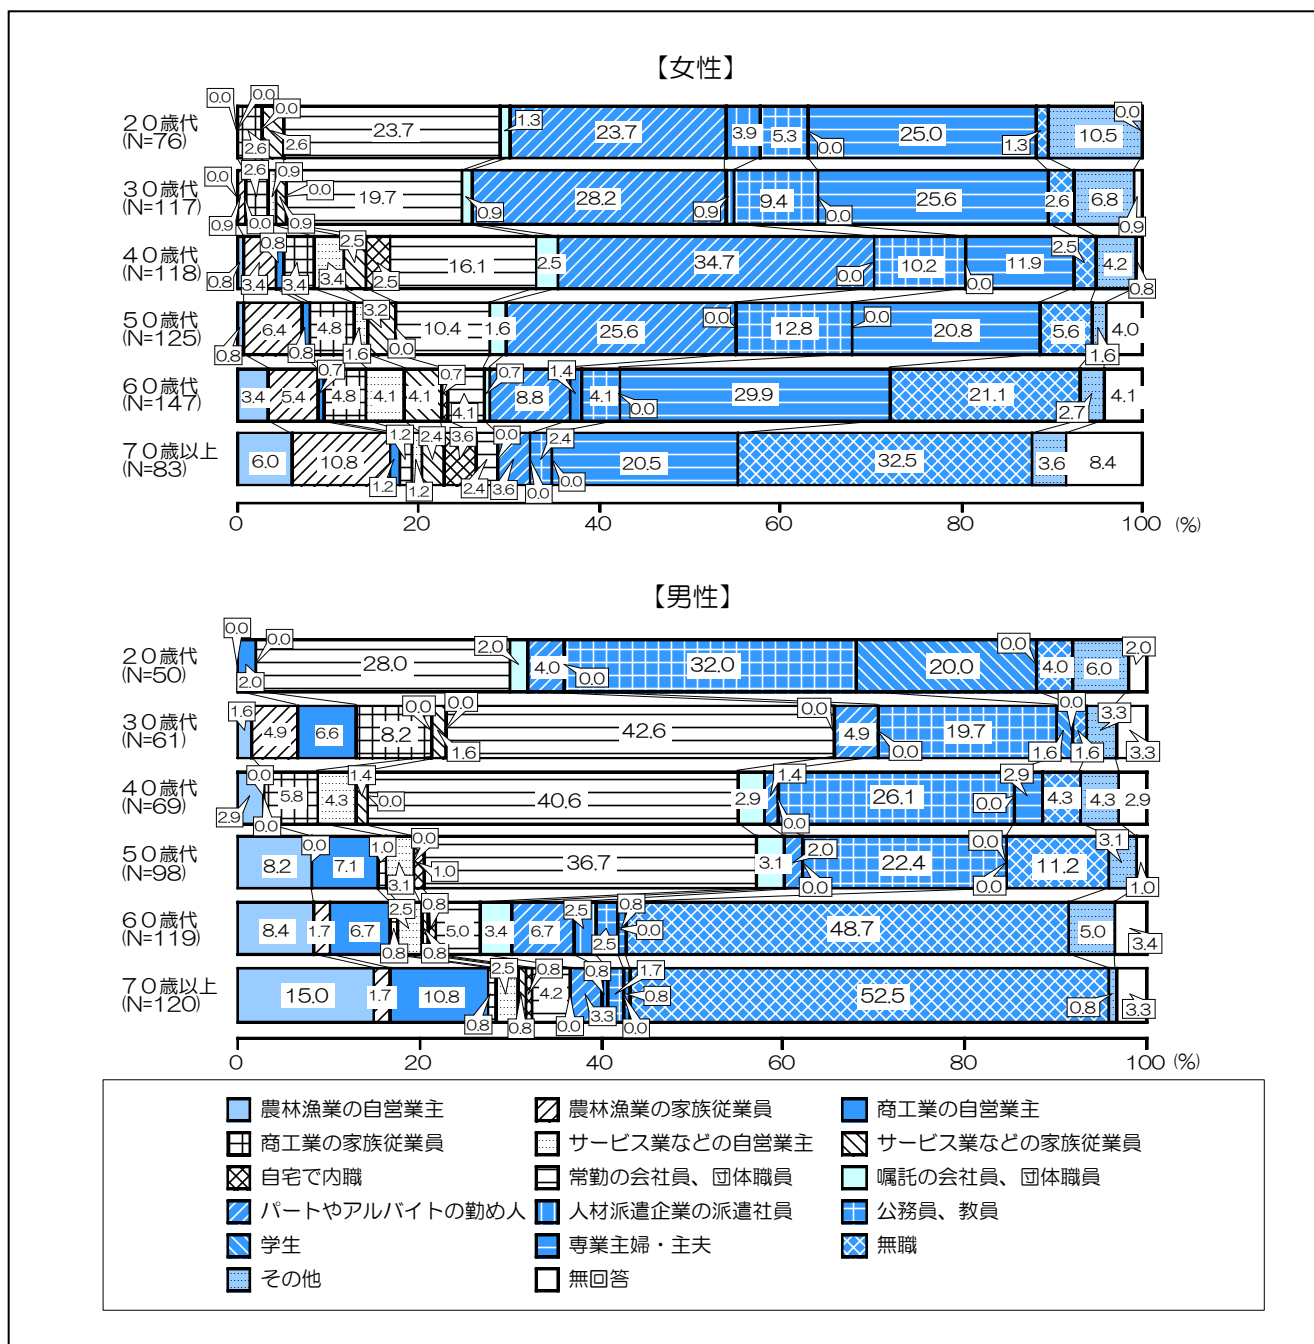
【女性】

２０歳代 (N=76)
0.0 0.0 0.0 2.6 2.6 23.7 1.3 23.7 3.9 5.3 0.0 25.0 1.3 0.0 10.5

３０歳代 (N=117)
0.0 2.6 0.9 0.0 0.9 0.0 0.9 19.7 0.9 28.2 0.9 9.4 0.0 25.6 2.6 6.8 0.9

４０歳代 (N=118)
0.8 0.8 3.4 3.4 2.5 3.4 2.5 16.1 2.5 34.7 0.0 10.2 0.0 11.9 2.5 4.2 0.8

５０歳代 (N=125)
0.8 6.4 0.8 4.8 3.2 1.6 0.0 10.4 1.6 25.6 0.0 12.8 0.0 20.8 5.6 1.6 4.0

６０歳代 (N=147)
3.4 5.4 0.7 4.8 4.1 4.1 0.7 4.1 0.7 8.8 1.4 4.1 0.0 29.9 21.1 2.7 4.1

７０歳以上 (N=83)
6.0 10.8 1.2 1.2 2.4 1.2 3.6 2.4 0.0 3.6 0.0 2.4 0.0 20.5 32.5 3.6 8.4

0 20 40 60 80 100 (%)

【男性】

２０歳代 (N=50)
0.0 0.0 2.0 28.0 2.0 4.0 0.0 32.0 20.0 0.0 4.0 6.0 2.0

３０歳代 (N=61)
1.6 4.9 6.6 8.2 0.0 0.0 1.6 42.6 0.0 4.9 0.0 19.7 1.6 0.0 1.6 3.3 3.3

４０歳代 (N=69)
0.0 2.9 0.0 5.8 1.4 4.3 0.0 40.6 2.9 1.4 0.0 26.1 0.0 2.9 4.3 4.3 2.9

５０歳代 (N=98)
8.2 0.0 7.1 1.0 0.0 3.1 1.0 36.7 3.1 2.0 0.0 22.4 0.0 0.0 11.2 3.1 1.0

６０歳代 (N=119)
8.4 1.7 6.7 2.5 0.8 0.8 0.8 5.0 3.4 6.7 2.5 2.5 0.8 0.0 48.7 5.0 3.4

７０歳以上 (N=120)
15.0 1.7 10.8 2.5 0.8 0.8 0.8 4.2 0.0 0.8 3.3 1.7 0.0 0.8 52.5 0.8 3.3

0 20 40 60 80 100 (%)

農林漁業の自営業主
農林漁業の家族従業員
商工業の自営業主
商工業の家族従業員
サービス業などの自営業主
サービス業などの家族従業員
自宅で内職
常勤の会社員、団体職員
嘱託の会社員、団体職員
パートやアルバイトの勤め人
人材派遣企業の派遣社員
公務員、教員
学生
専業主婦・主夫
無職
その他
無回答